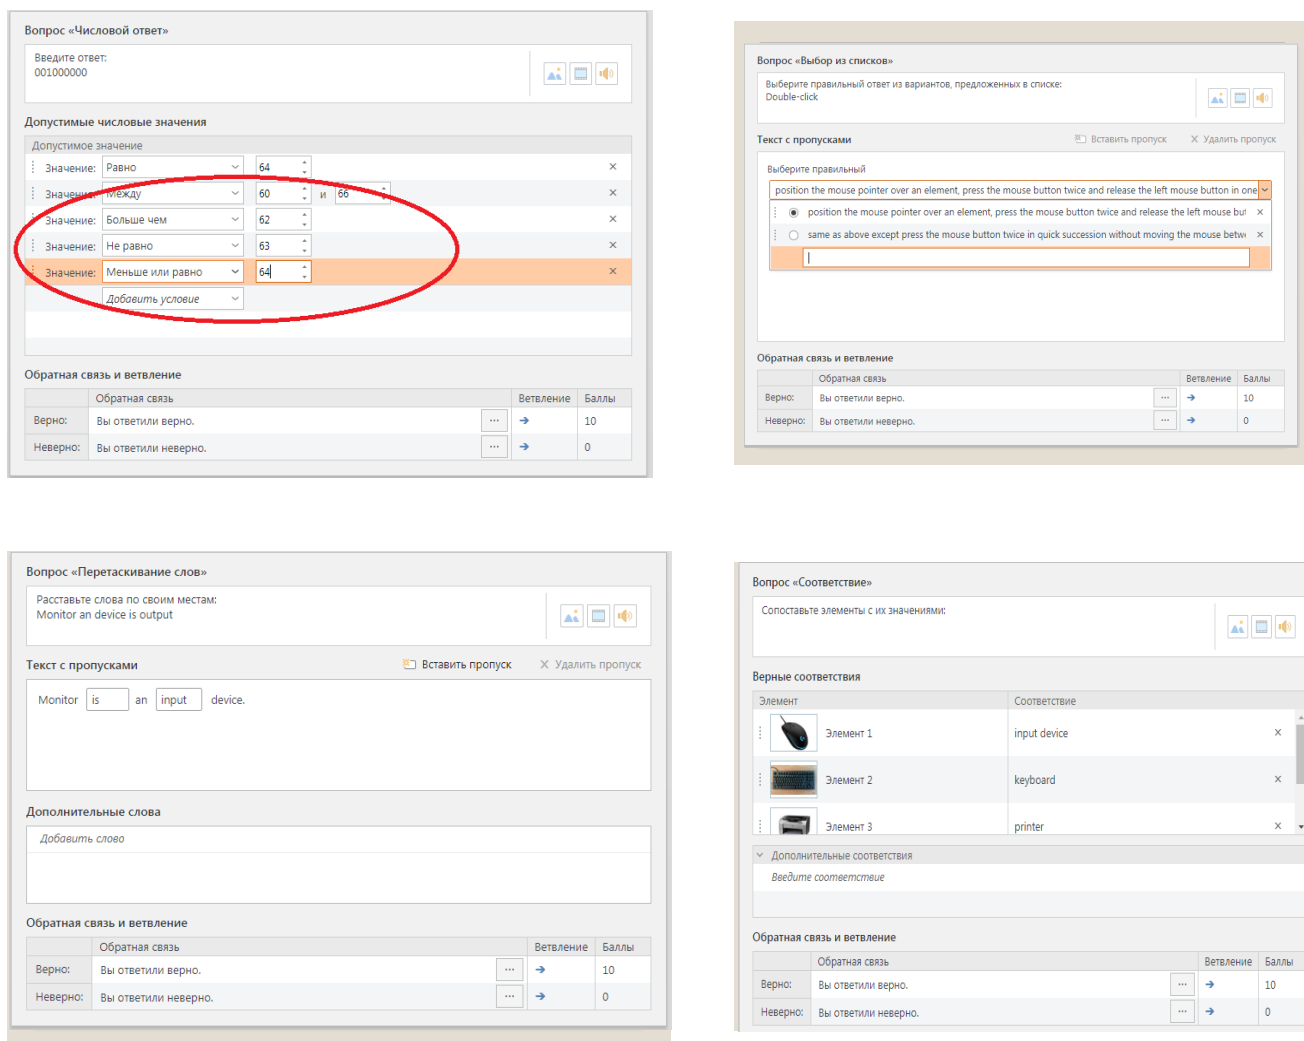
Вопрос «Числовой ответ»

Введите ответ:
001000000

Допустимые числовые значения

Допустимое значение

| | | | |
|---|---|---|---|
| Значение: | Равно | 64 | × |
| Значение: | Между | 60 и 66 | × |
| Значение: | Больше чем | 62 | × |
| Значение: | Не равно | 63 | × |
| Значение: | Меньше или равно | 64 | × |
| | Добавить условие | | |

Обратная связь и ветвление

| | Обратная связь | | Ветвление | Баллы |
|---|---|---|---|---|
| Верно: | Вы ответили верно. | ··· | ➔ | 10 |
| Неверно: | Вы ответили неверно. | ··· | ➔ | 0 |

Вопрос «Выбор из списков»

Выберите правильный ответ из вариантов, предложенных в списке:
Double-click

Текст с пропусками
Вставить пропуск × Удалить пропуск

Выберите правильный

position the mouse pointer over an element, press the mouse button twice and release the left mouse button in one

position the mouse pointer over an element, press the mouse button twice and release the left mouse but ×

same as above except press the mouse button twice in quick succession without moving the mouse betw ×

Обратная связь и ветвление

| | Обратная связь | | Ветвление | Баллы |
|---|---|---|---|---|
| Верно: | Вы ответили верно. | ··· | ➔ | 10 |
| Неверно: | Вы ответили неверно. | ··· | ➔ | 0 |

Вопрос «Перетаскивание слов»

Расставьте слова по своим местам:
Monitor an device is output

Текст с пропусками
Вставить пропуск × Удалить пропуск

Monitor is an input device.

Дополнительные слова

Добавить слово

Обратная связь и ветвление

| | Обратная связь | | Ветвление | Баллы |
|---|---|---|---|---|
| Верно: | Вы ответили верно. | ··· | ➔ | 10 |
| Неверно: | Вы ответили неверно. | ··· | ➔ | 0 |

Вопрос «Соответствие»

Сопоставьте элементы с их значениями:

Верные соответствия

| Элемент | Соответствие | |
|---|---|---|
| Элемент 1 | input device | × |
| Элемент 2 | keyboard | × |
| Элемент 3 | printer | × |

Дополнительные соответствия

Введите соответствие

Обратная связь и ветвление

| | Обратная связь | | Ветвление | Баллы |
|---|---|---|---|---|
| Верно: | Вы ответили верно. | ··· | ➔ | 10 |
| Неверно: | Вы ответили неверно. | ··· | ➔ | 0 |